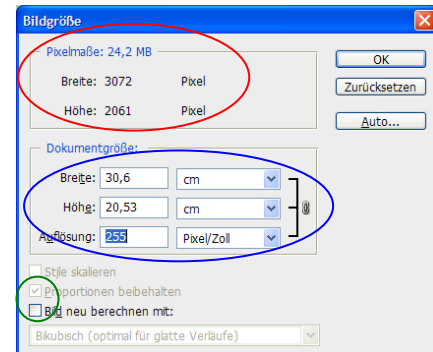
Bildgröße

Pixelmaße: 24,2 MB

Breite: 3072 Pixel

Höhe: 2061 Pixel

OK

Zurücksetzen

Auto...

Dokumentgröße:

Breite: 30,6 cm

Höhe: 20,53 cm

Auflösung: 255 Pixel/Zoll

Stile skalieren

Proportionen beibehalten

Bild neu berechnen mit:

Bikubisch (optimal für glatte Verläufe)